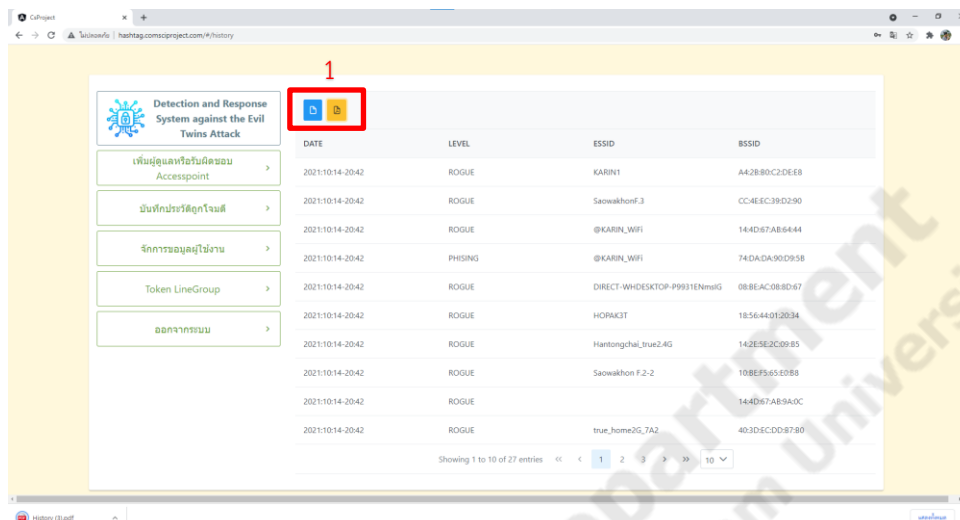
CsProject × +

← → C ไม่ปลอดภัย | hashtag.comsciproject.com/#/history

1

Detection and Response System against the Evil Twins Attack

เพิ่มผู้ดูแลหรือรับผิดชอบ Accesspoint >

บันทึกประวัติถูกโจมตี >

จัดการข้อมูลผู้ใช้งาน >

Token LineGroup >

ออกจากระบบ >

| DATE | LEVEL | ESSID | BSSID |
|---|---|---|---|
| 2021:10:14-20:42 | ROGUE | KARIN1 | A4:2B:B0:C2:DE:E8 |
| 2021:10:14-20:42 | ROGUE | SaowakhonF.3 | CC:4E:EC:39:D2:90 |
| 2021:10:14-20:42 | ROGUE | @KARIN_WiFi | 14:4D:67:AB:64:44 |
| 2021:10:14-20:42 | PHISING | @KARIN_WiFi | 74:DA:DA:90:D9:5B |
| 2021:10:14-20:42 | ROGUE | DIRECT-WHDESKTOP-P9931ENmsIG | 08:BE:AC:08:8D:67 |
| 2021:10:14-20:42 | ROGUE | HOPAK3T | 18:56:44:01:20:34 |
| 2021:10:14-20:42 | ROGUE | Hantongchai_true2.4G | 14:2E:5E:2C:09:85 |
| 2021:10:14-20:42 | ROGUE | Saowakhon F.2-2 | 10:BE:F5:65:E0:88 |
| 2021:10:14-20:42 | ROGUE | | 14:4D:67:AB:9A:0C |
| 2021:10:14-20:42 | ROGUE | true_home2G_7A2 | 40:3D:EC:DD:87:80 |

Showing 1 to 10 of 27 entries << < 1 2 3 > >> 10

History (3).pdf

แสดงทั้งหมด